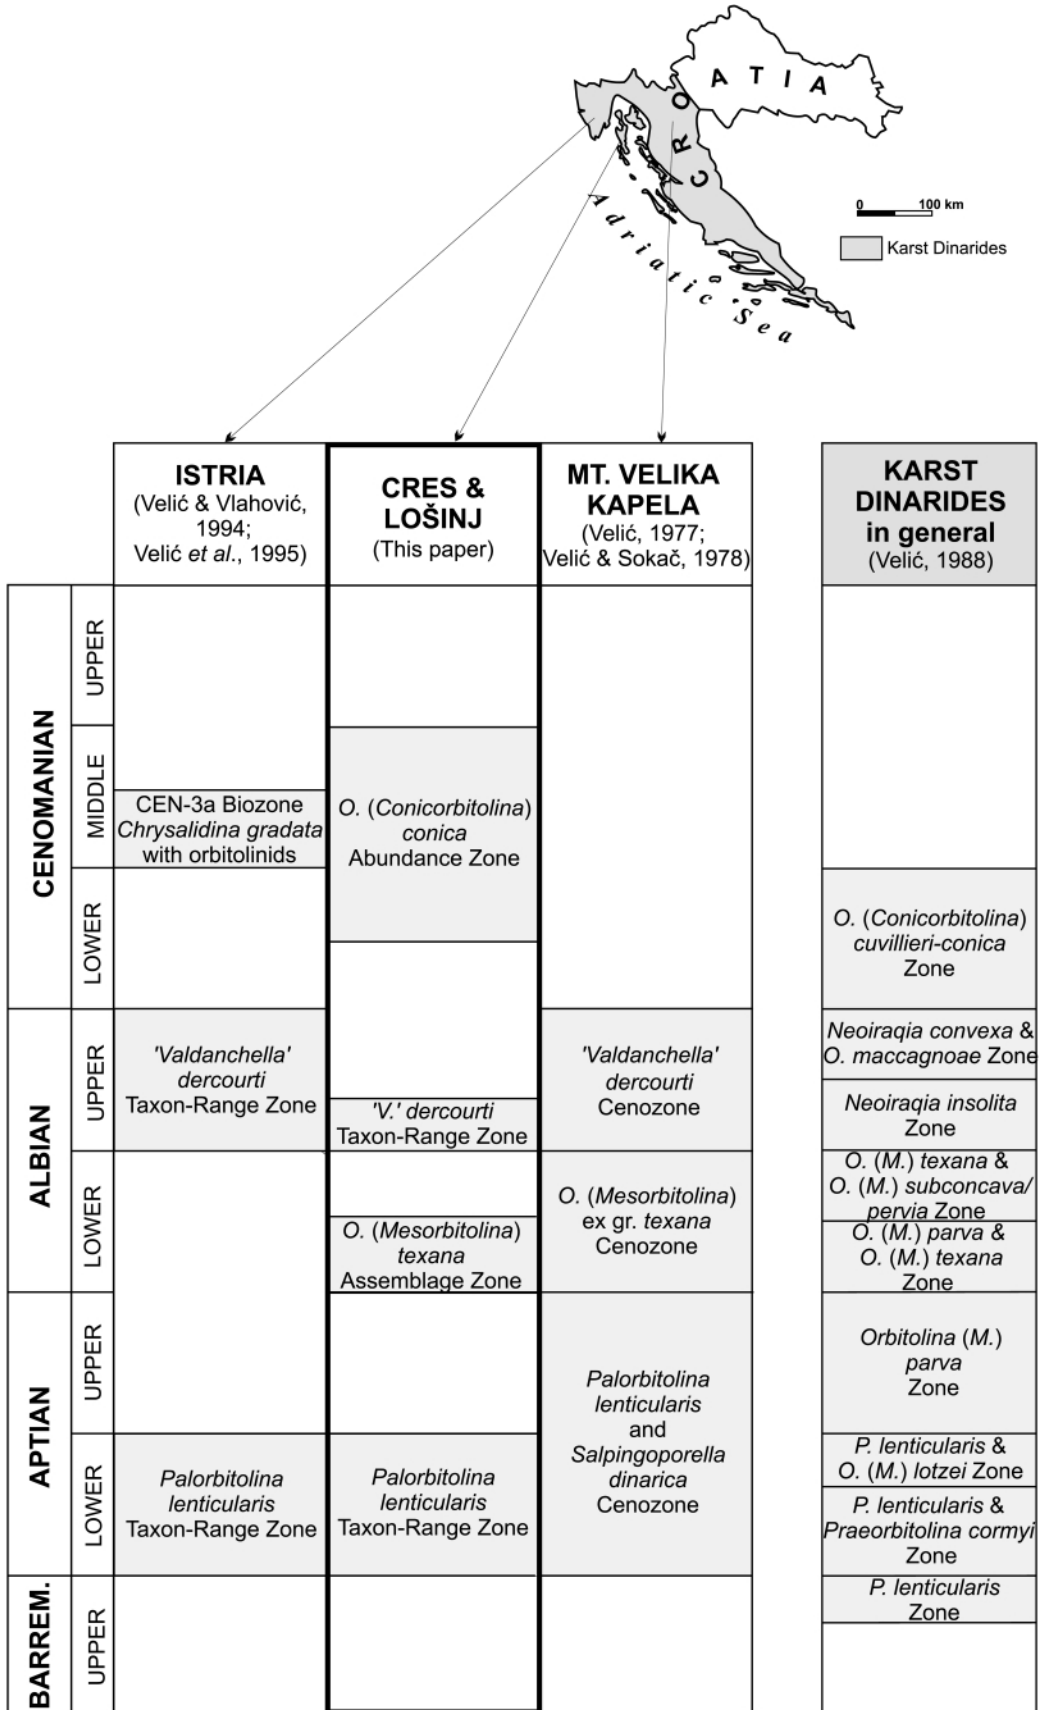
CROATIA

Adriatic Sea

0 100 km

Karst Dinarides

| | | ISTRIA (Velić & Vlahović, 1994; Velić *et al.*, 1995) | CRES & LOŠINJ (This paper) | MT. VELIKA KAPELA (Velić, 1977; Velić & Sokač, 1978) | KARST DINARIDES in general (Velić, 1988) |
|---|---|---|---|---|---|
| CENOMANIAN | UPPER | | | | |
| | MIDDLE | CEN-3a Biozone *Chrysalidina gradata* with orbitolinids | *O.* (*Conicorbitolina*) *conica* Abundance Zone | | |
| | LOWER | | | | *O.* (*Conicorbitolina*) *cuvillieri-conica* Zone |
| ALBIAN | UPPER | *'Valdanchella' dercourti* Taxon-Range Zone | *'V.' dercourti* Taxon-Range Zone | *'Valdanchella' dercourti* Cenozone | *Neoiraqia convexa* & *O. maccagnoae* Zone; *Neoiraqia insolita* Zone |
| | LOWER | | *O.* (*Mesorbitolina*) *texana* Assemblage Zone | *O.* (*Mesorbitolina*) ex gr. *texana* Cenozone | *O.* (*M.*) *texana* & *O.* (*M.*) *subconcava/ pervia* Zone; *O.* (*M.*) *parva* & *O.* (*M.*) *texana* Zone |
| APTIAN | UPPER | | | *Palorbitolina lenticularis* and *Salpingoporella dinarica* Cenozone | *Orbitolina* (*M.*) *parva* Zone |
| | LOWER | *Palorbitolina lenticularis* Taxon-Range Zone | *Palorbitolina lenticularis* Taxon-Range Zone | | *P. lenticularis* & *O.* (*M.*) *lotzei* Zone; *P. lenticularis* & *Praeorbitolina cormyi* Zone |
| BARREM. | UPPER | | | | *P. lenticularis* Zone |